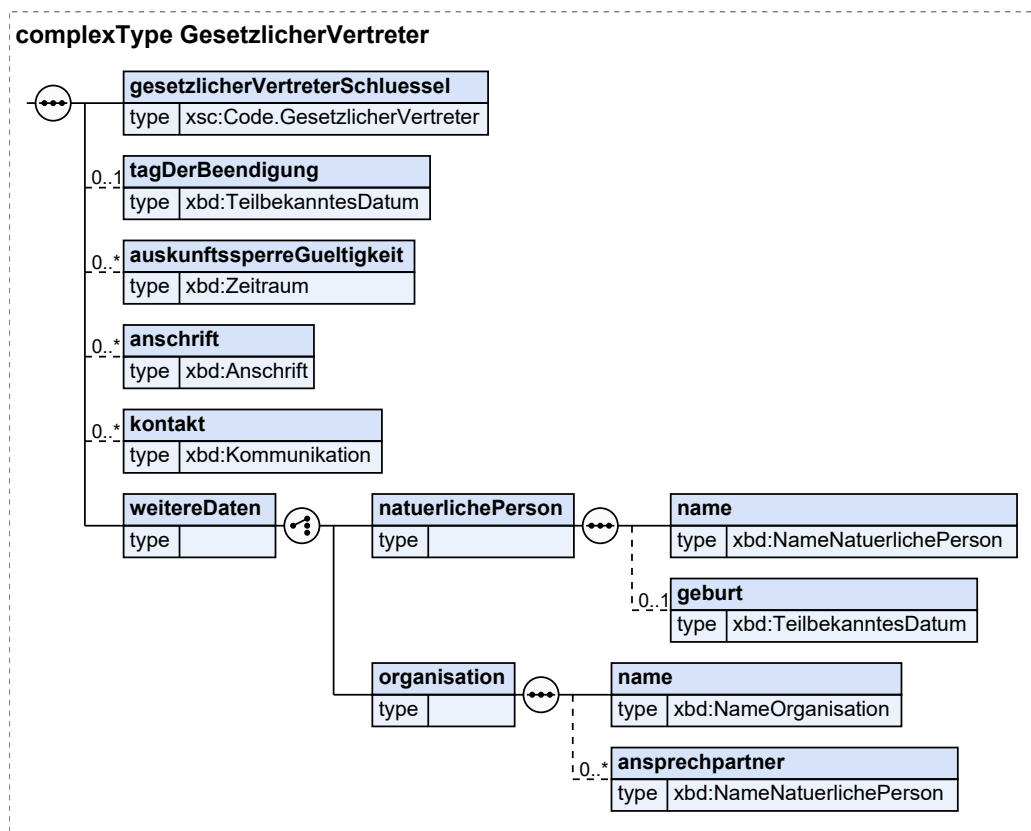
complexType GesetzlicherVertreter

gesetzlicherVertreterSchluessel
type xsc:Code.GesetzlicherVertreter

0..1 tagDerBeendigung
type xbd:TeilbekanntesDatum

0..* auskunftssperreGueltigkeit
type xbd:Zeitraum

0..* anschrift
type xbd:Anschrift

0..* kontakt
type xbd:Kommunikation

weitereDaten
type

natuerlichePerson
type

name
type xbd:NameNatuerlichePerson

0..1 geburt
type xbd:TeilbekanntesDatum

organisation
type

name
type xbd:NameOrganisation

0..* ansprechpartner
type xbd:NameNatuerlichePerson